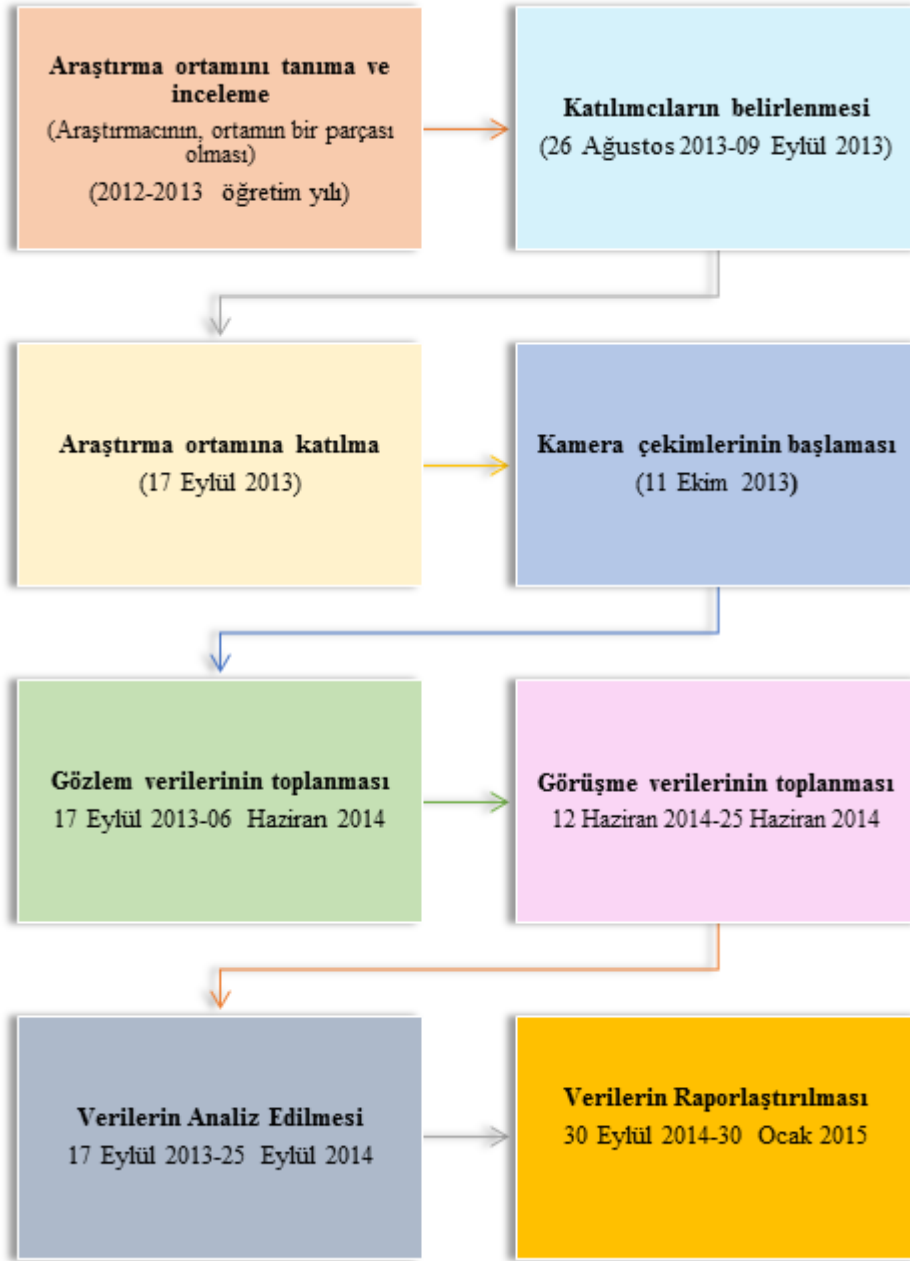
Araştırma ortamını tanıma ve inceleme
(Araştırmacının, ortamın bir parçası olması)
(2012-2013 öğretim yılı)

Katılımcıların belirlenmesi
(26 Ağustos 2013-09 Eylül 2013)

Araştırma ortamına katılma
(17 Eylül 2013)

Kamera çekimlerinin başlaması
(11 Ekim 2013)

Gözlem verilerinin toplanması
17 Eylül 2013-06 Haziran 2014

Görüşme verilerinin toplanması
12 Haziran 2014-25 Haziran 2014

Verilerin Analiz Edilmesi
17 Eylül 2013-25 Eylül 2014

Verilerin Raporlaştırılması
30 Eylül 2014-30 Ocak 2015